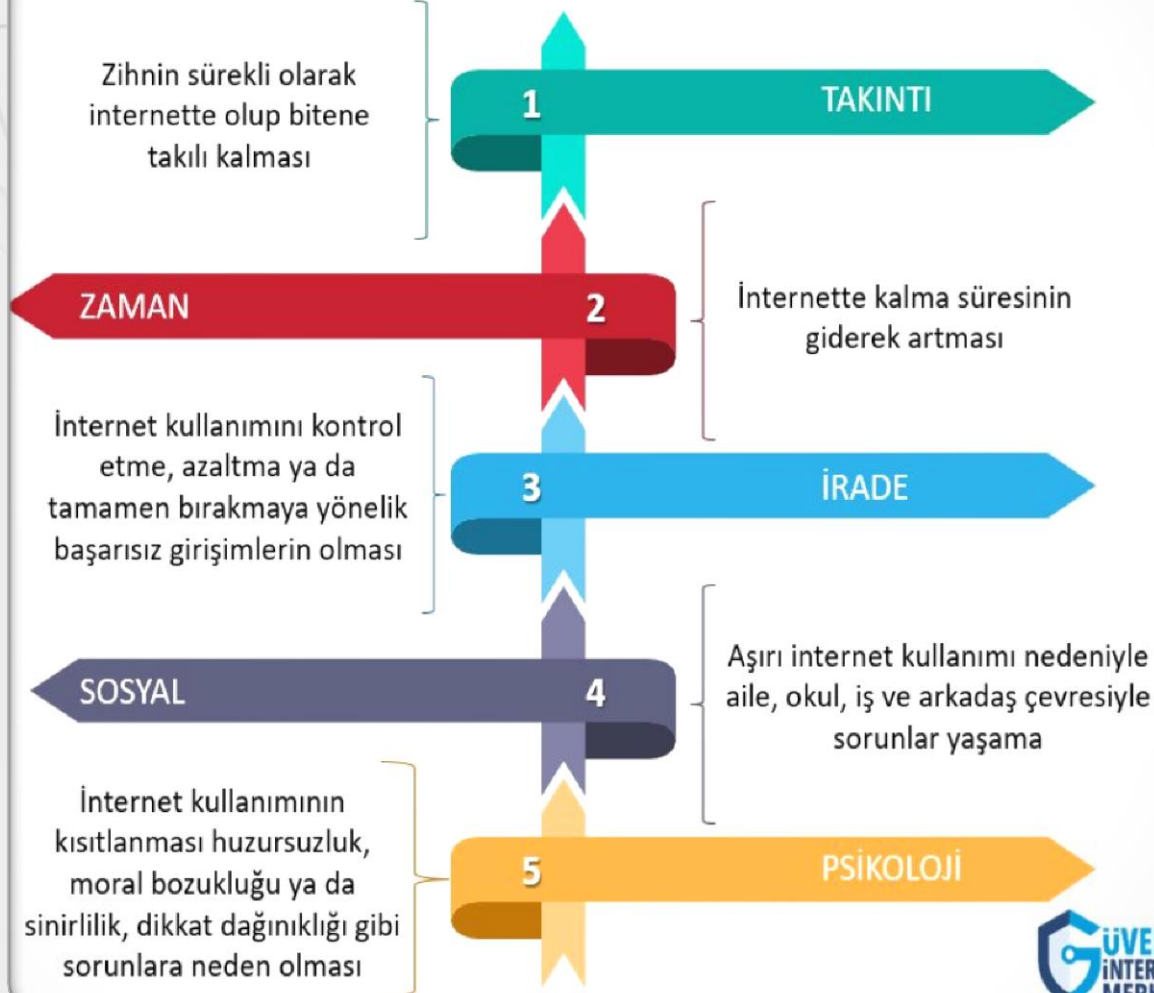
Zihnin sürekli olarak internette olup bitene takılı kalması

1

TAKINTI

ZAMAN

2

İnternette kalma süresinin giderek artması

İnternet kullanımını kontrol etme, azaltma ya da tamamen bırakmaya yönelik başarısız girişimlerin olması

3

İRADE

SOSYAL

4

Aşırı internet kullanımı nedeniyle aile, okul, iş ve arkadaş çevresiyle sorunlar yaşama

İnternet kullanımının kısıtlanması huzursuzluk, moral bozukluğu ya da sinirlilik, dikkat dağınıklığı gibi sorunlara neden olması

5

PSİKOLOJİ

GÜVE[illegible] İNTER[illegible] MERK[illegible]